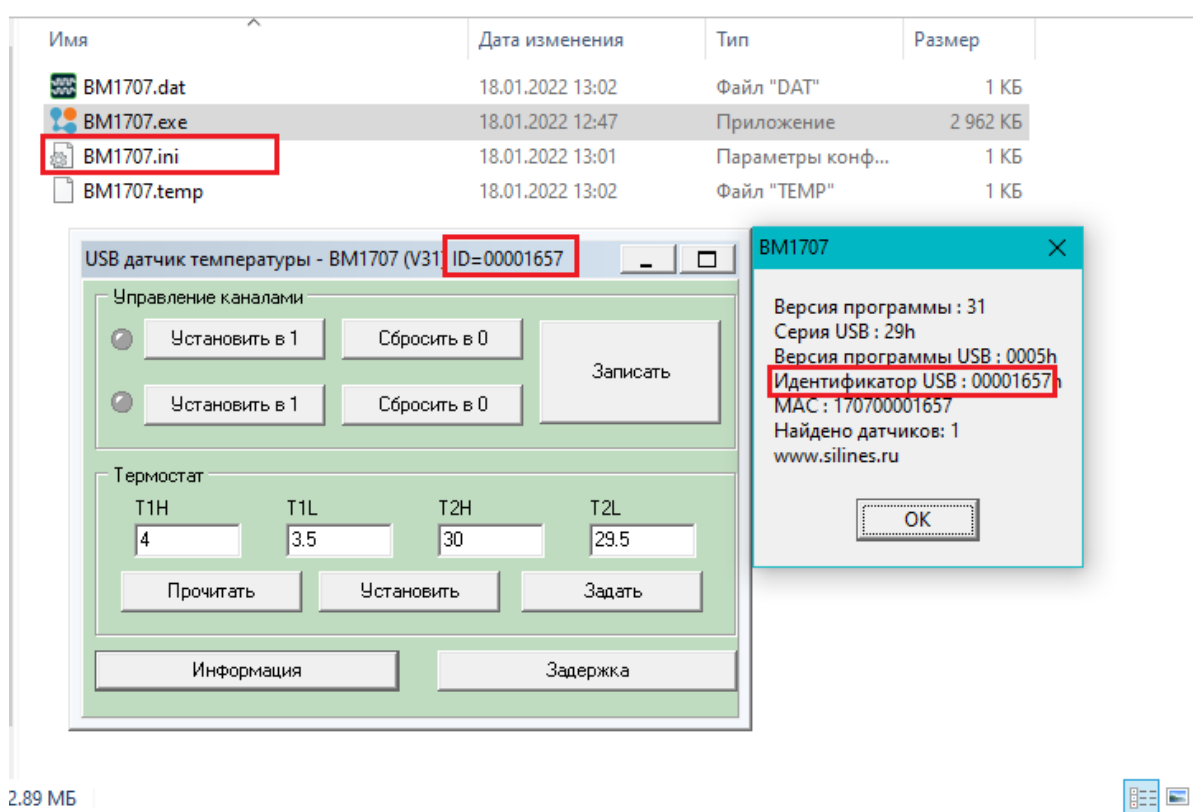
| Имя | Дата изменения | Тип | Размер |
|---|---|---|---|
| BM1707.dat | 18.01.2022 13:02 | Файл "DAT" | 1 КБ |
| BM1707.exe | 18.01.2022 12:47 | Приложение | 2 962 КБ |
| BM1707.ini | 18.01.2022 13:01 | Параметры конф... | 1 КБ |
| BM1707.temp | 18.01.2022 13:02 | Файл "TEMP" | 1 КБ |

USB датчик температуры - BM1707 (V31) ID=00001657

Управление каналами

Установить в 1
Сбросить в 0
Установить в 1
Сбросить в 0
Записать

Термостат

T1H
4
T1L
3.5
T2H
30
T2L
29.5

Прочитать
Установить
Задать

Информация
Задержка

BM1707

Версия программы : 31
Серия USB : 29h
Версия программы USB : 0005h
Идентификатор USB : 00001657h
MAC : 170700001657
Найдено датчиков: 1
www.silines.ru

OK

2.89 МБ